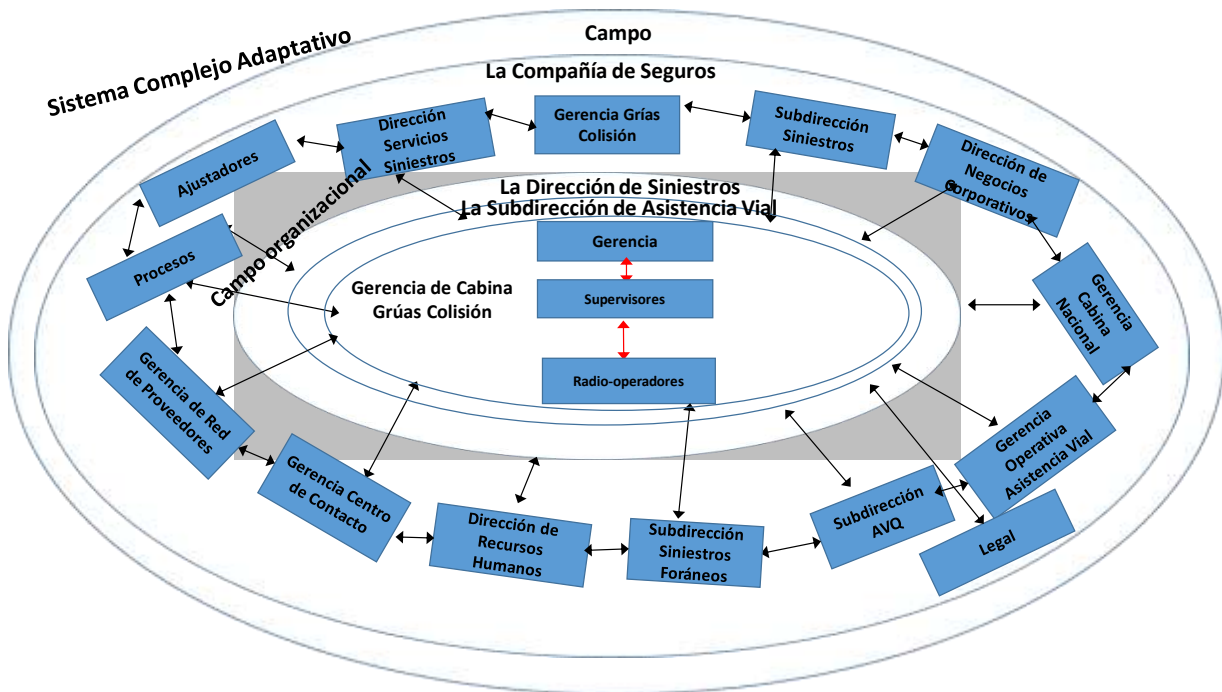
Sistema Complejo Adaptativo

Campo

La Compañía de Seguros

Campo organizacional

La Dirección de Siniestros

La Subdirección de Asistencia Vial

Gerencia de Cabina Grúas Colisión

Gerencia

Supervisores

Radio-operadores

Ajustadores

Dirección Servicios Siniestros

Gerencia Grías Colisión

Subdirección Siniestros

Dirección de Negocios Corporativos

Gerencia Cabina Nacional

Gerencia Operativa Asistencia Vial

Legal

Subdirección AVQ

Subdirección Siniestros Foráneos

Dirección de Recursos Humanos

Gerencia Centro de Contacto

Gerencia de Red de Proveedores

Procesos